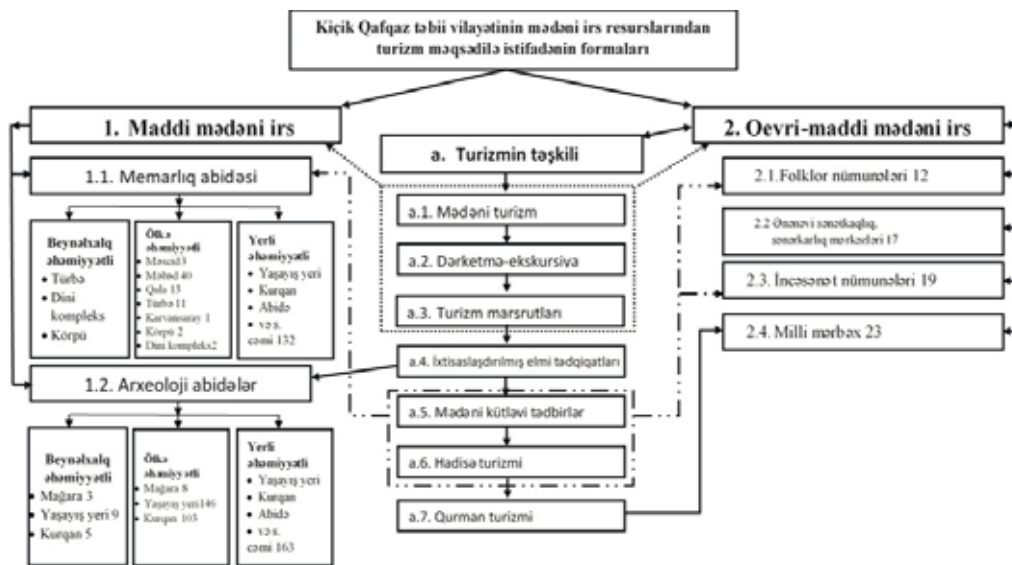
Kiçik Qafqaz təbii vilayətinin mədəni irs resurslarından turizm məqsədilə istifadənin formaları

1. Maddi mədəni irs

1.1. Memarlıq abidəsi

Beynəlxalq əhəmiyyətli
• Türbə
• Dini kompleks
• Körpü

Ölkə əhəmiyyətli
• Məscid 3
• Məbəd 40
• Qala 13
• Türbə 11
• Karvansaray 1
• Körpü 2
• Dini kompleks2

Yerli əhəmiyyətli
• Yaşayış yeri
• Kurqan
• Abidə
• və s. cəmi 132

1.2. Arxeoloji abidələr

Beynəlxalq əhəmiyyətli
• Mağara 3
• Yaşayış yeri 9
• Kurqan 5

Ölkə əhəmiyyətli
• Mağara 8
• Yaşayış yeri146
• Kurqan 103

Yerli əhəmiyyətli
• Yaşayış yeri
• Kurqan
• Abidə
• və s. cəmi 163

a. Turizmin təşkili

a.1. Mədəni turizm

a.2. Dərketmə-ekskursiya

a.3. Turizm marşrutları

a.4. İxtisaslaşdırılmış elmi tədqiqatları

a.5. Mədəni kütləvi tədbirlər

a.6. Hadisə turizmi

a.7. Qurman turizmi

2. Qeyri-maddi mədəni irs

2.1.Folklor nümunələri 12

2.2 Ənənəvi sənətkarlıq, sənətkarlıq mərkəzləri 17

2.3. İncəsənət nümunələri 19

2.4. Milli mətbəx 23